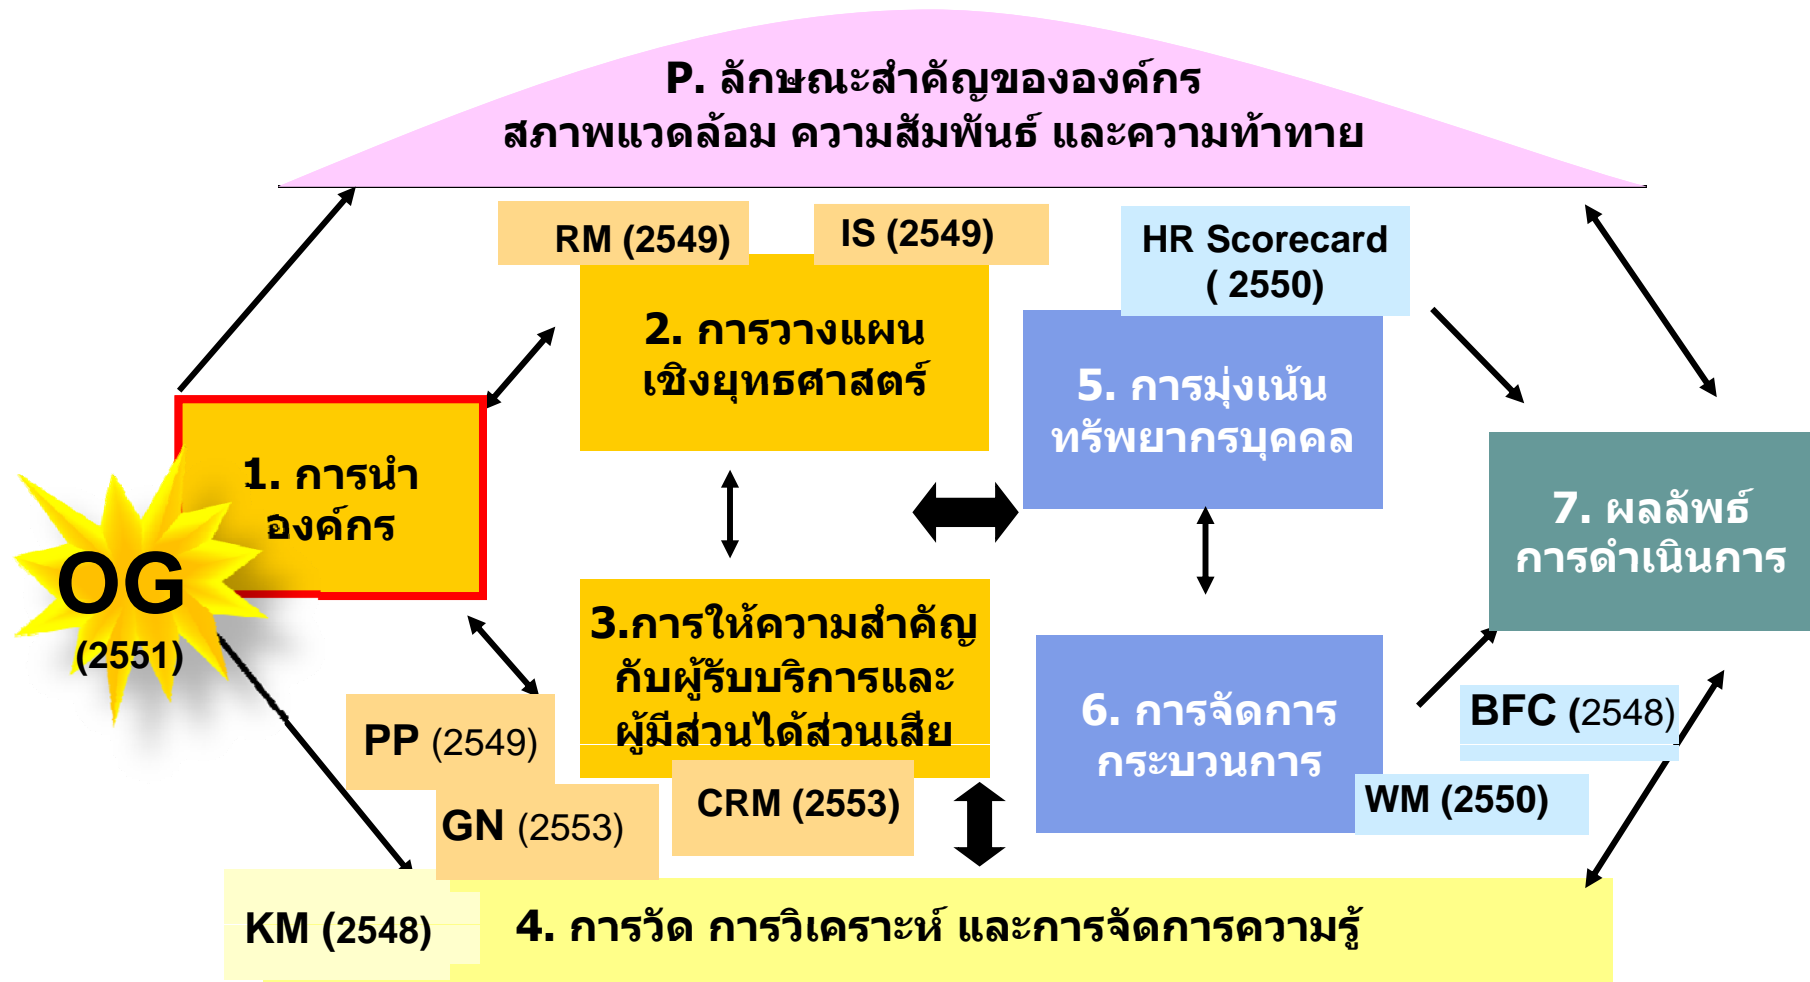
P. ลักษณะสำคัญขององค์กร
สภาพแวดล้อม ความสัมพันธ์ และความท้าทาย

RM (2549)

IS (2549)

HR Scorecard
( 2550)

2. การวางแผนเชิงยุทธศาสตร์

5. การมุ่งเน้นทรัพยากรบุคคล

1. การนำองค์กร

OG
(2551)

7. ผลลัพธ์การดำเนินการ

3.การให้ความสำคัญกับผู้รับบริการและผู้มีส่วนได้ส่วนเสีย

6. การจัดการกระบวนการ

PP (2549)

BFC (2548)

GN (2553)

CRM (2553)

WM (2550)

KM (2548)

4. การวัด การวิเคราะห์ และการจัดการความรู้